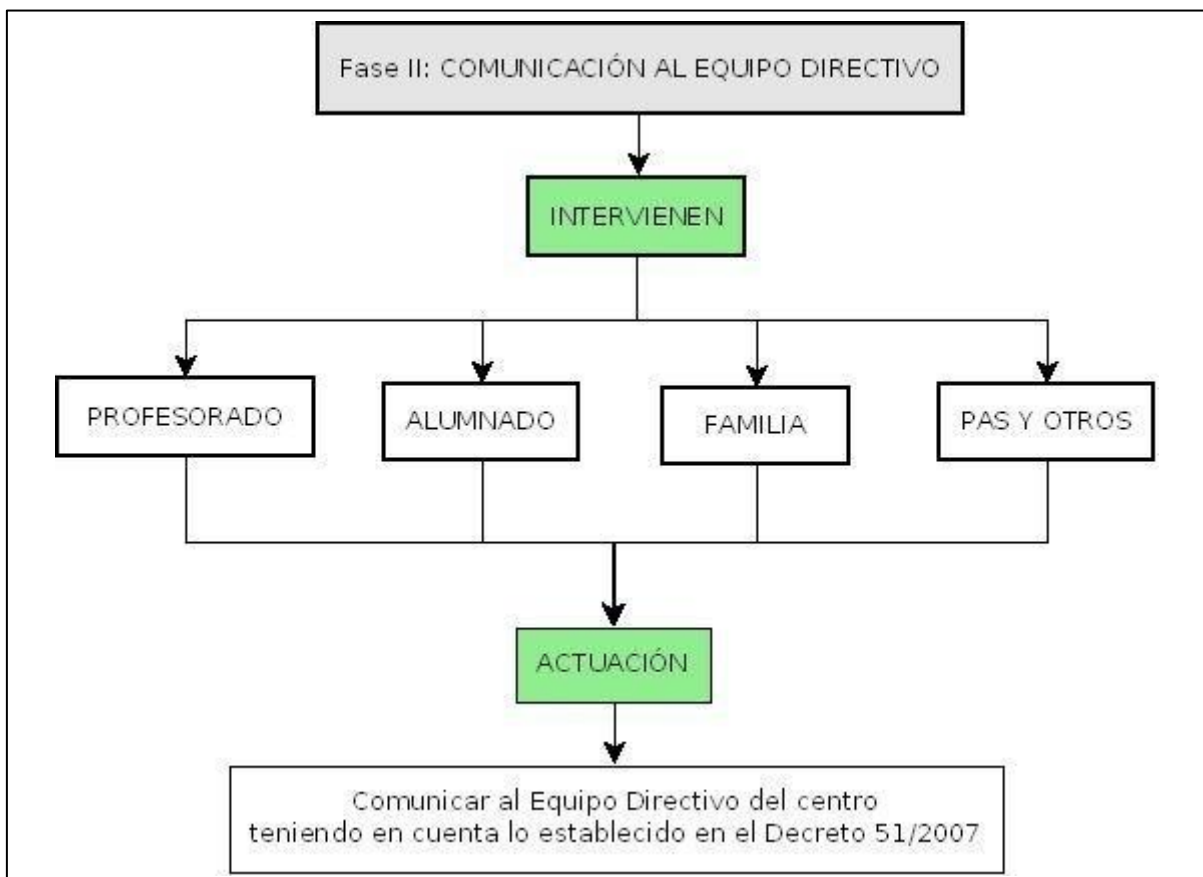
Fase II: COMUNICACIÓN AL EQUIPO DIRECTIVO

INTERVIENEN

PROFESORADO

ALUMNADO

FAMILIA

PAS Y OTROS

ACTUACIÓN

Comunicar al Equipo Directivo del centro teniendo en cuenta lo establecido en el Decreto 51/2007